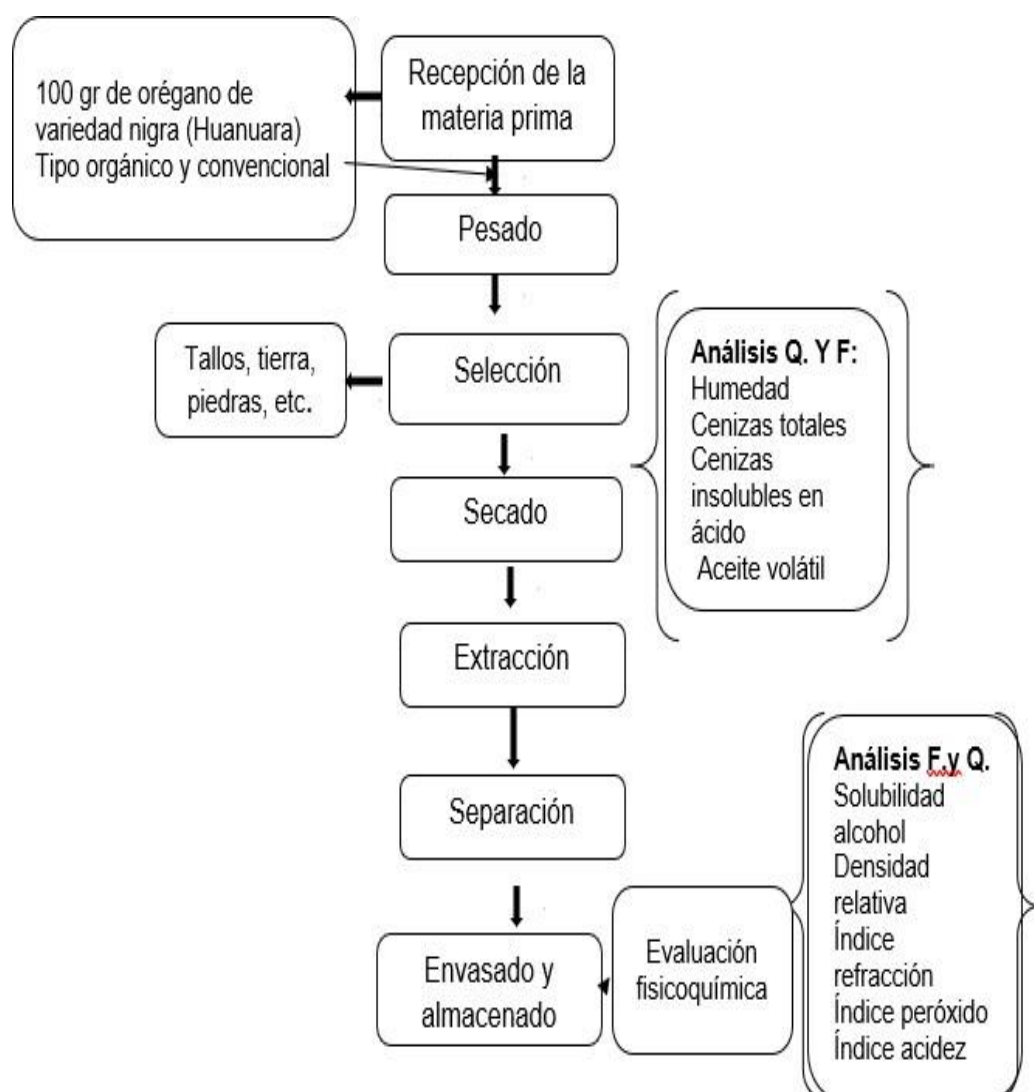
Recepción de la materia prima

100 gr de orégano de variedad nigra (Huanuara)
Tipo orgánico y convencional

Pesado

Tallos, tierra, piedras, etc.

Selección

Análisis Q. Y F:
Humedad
Cenizas totales
Cenizas insolubles en ácido
Aceite volátil

Secado

Extracción

Separación

Análisis F.y Q.
Solubilidad alcohol
Densidad relativa
Índice refracción
Índice peróxido
Índice acidez

Envasado y almacenado

Evaluación fisicoquímica